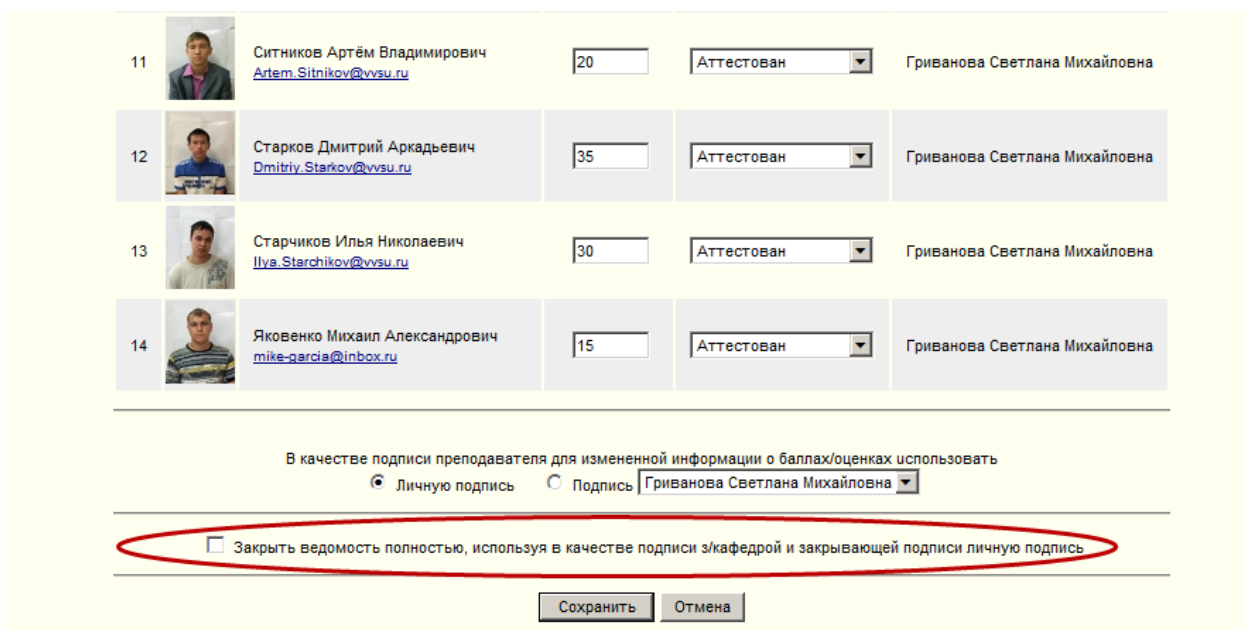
| | | | | | |
|---|---|---|---|---|---|
| 11 | | Ситников Артём Владимирович Artem.Sitnikov@vvsu.ru | 20 | Аттестован | Гриванова Светлана Михайловна |
| 12 | | Старков Дмитрий Аркадьевич Dmitriy.Starkov@vvsu.ru | 35 | Аттестован | Гриванова Светлана Михайловна |
| 13 | | Старчиков Илья Николаевич Ilya.Starchikov@vvsu.ru | 30 | Аттестован | Гриванова Светлана Михайловна |
| 14 | | Яковенко Михаил Александрович mike-garcia@inbox.ru | 15 | Аттестован | Гриванова Светлана Михайловна |

В качестве подписи преподавателя для измененной информации о баллах/оценках использовать

Личную подпись Подпись Гриванова Светлана Михайловна

Закрыть ведомость полностью, используя в качестве подписи з/кафедрой и закрывающей подписи личную подпись

Сохранить Отмена